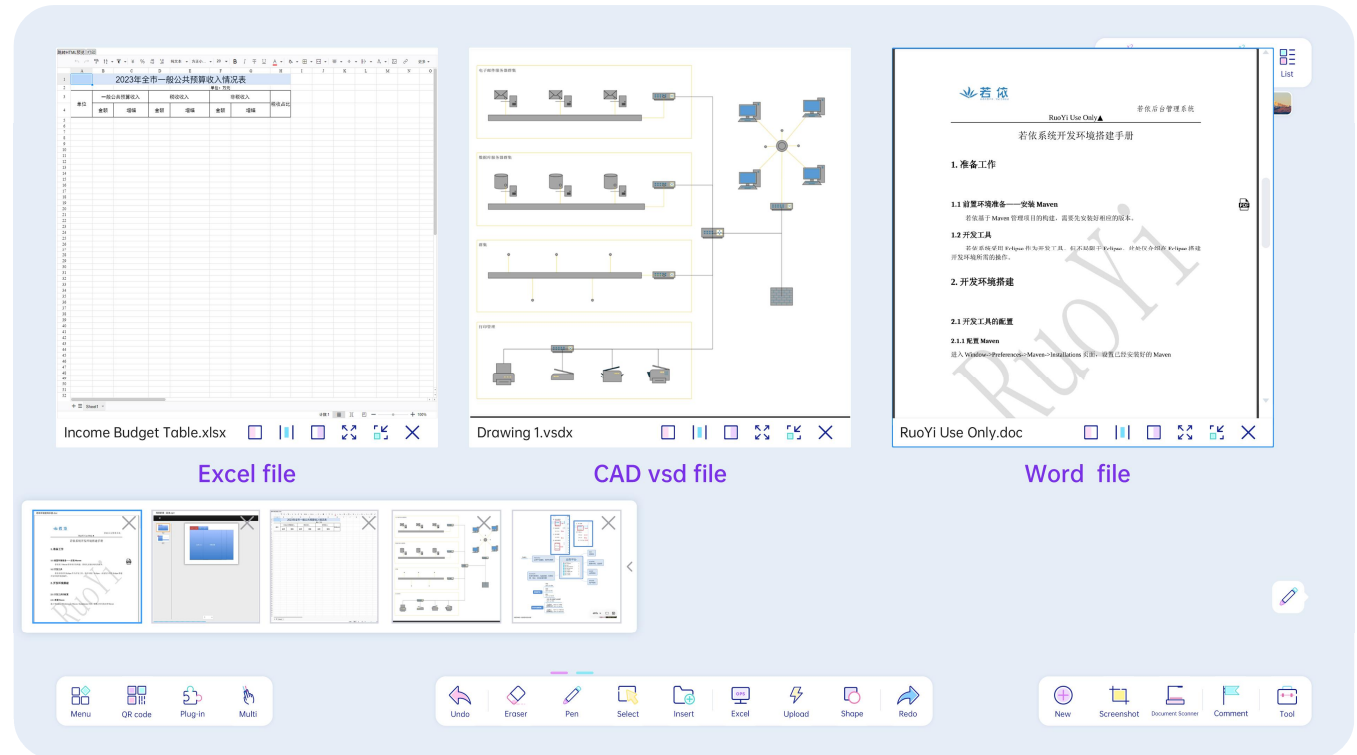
2023年全市一般公共预算收入情况表

单位：万元

| 单位 | 一般公共预算收入 | | 税收收入 | | 非税收入 | | 税收占比 |
|---|---|---|---|---|---|---|---|
| | 金额 | 增幅 | 金额 | 增幅 | 金额 | 增幅 | |

Sheet1

Income Budget Table.xlsx

Drawing 1.vsdx

若依

若依后台管理系统

RuoYi Use Only▲

若依系统开发环境搭建手册

1. 准备工作

1.1 前置环境准备——安装 Maven

若依基于 Maven 管理项目的构建，需要先安装好相应的版本。

1.2 开发工具

若依系统采用 Eclipse 作为开发工具，但不局限于 Eclipse，此处仅介绍在 Eclipse 搭建开发环境所需的操作。

2. 开发环境搭建

2.1 开发工具的配置

2.1.1 配置 Maven

进入 Window->Preferences->Maven->Installations 页面，设置已经安装好的 Maven

RuoYi

RuoYi Use Only.doc

List

Excel file

CAD vsd file

Word file

Menu

QR code

Plug-in

Multi

Undo

Eraser

Pen

Select

Insert

Excel

Upload

Shape

Redo

New

Screenshot

Document Scanner

Comment

Tool